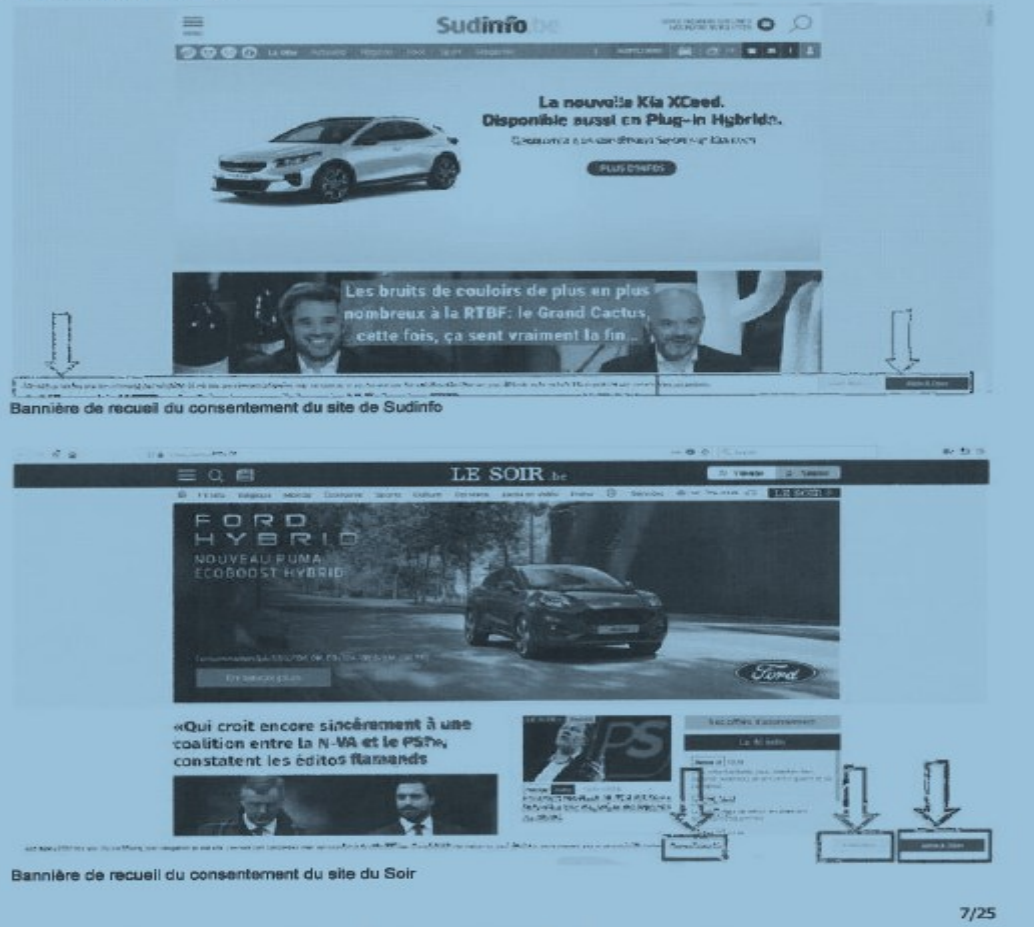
MENU

Sudinfo.be

La nouvelle Kia XCeed. Disponible aussi en Plug-in Hybride.

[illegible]

PLUS D'INFOS

Les bruits de couloirs de plus en plus nombreux à la RTBF: le Grand Cactus, cette fois, ça sent vraiment la fin...

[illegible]

Bannière de recueil du consentement du site de Sudinfo

LE SOIR.be

LE SOIR

FORD HYBRID

NOUVEAU PUMA ECOBOOST HYBRID

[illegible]

En savoir plus

Ford

«Qui croit encore sincèrement à une coalition entre la N-VA et le PS?», constatent les éditos flamands

PS

Nos offres d'abonnement

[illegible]

Bannière de recueil du consentement du site du Soir

7/25